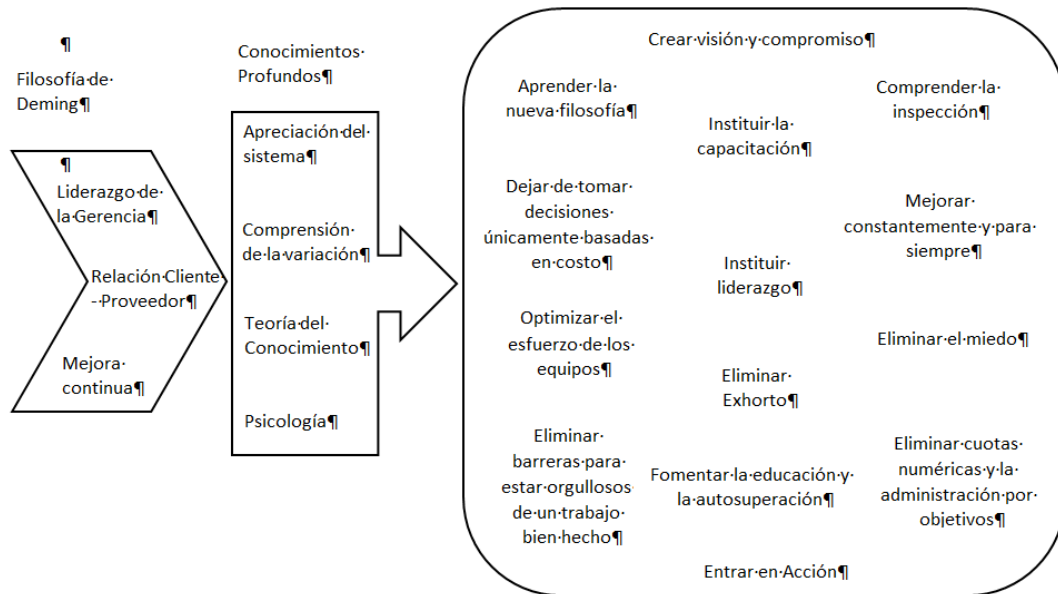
¶

Filosofía·de·Deming¶

¶

Liderazgo·de·la·Gerencia¶

Relación·Cliente·-·Proveedor¶

Mejora·continua¶

Conocimientos·Profundos¶

Apreciación·del·sistema¶

Comprensión·de·la·variación¶

Teoría·del·Conocimiento¶

Psicología¶

Crear·visión·y·compromiso¶

Aprender·la·nueva·filosofía¶

Comprender·la·inspección¶

Instituir·la·capacitación¶

Dejar·de·tomar·decisiones·únicamente·basadas·en·costo¶

Mejorar·constantemente·y·para·siempre¶

Instituir·liderazgo¶

Optimizar·el·esfuerzo·de·los·equipos¶

Eliminar·el·miedo¶

Eliminar·Exhorto¶

Eliminar·barreras·para·estar·orgullosos·de·un·trabajo·bien·hecho¶

Fomentar·la·educación·y·la·autosuperación¶

Eliminar·cuotas·numéricas·y·la·administración·por·objetivos¶

Entrar·en·Acción¶